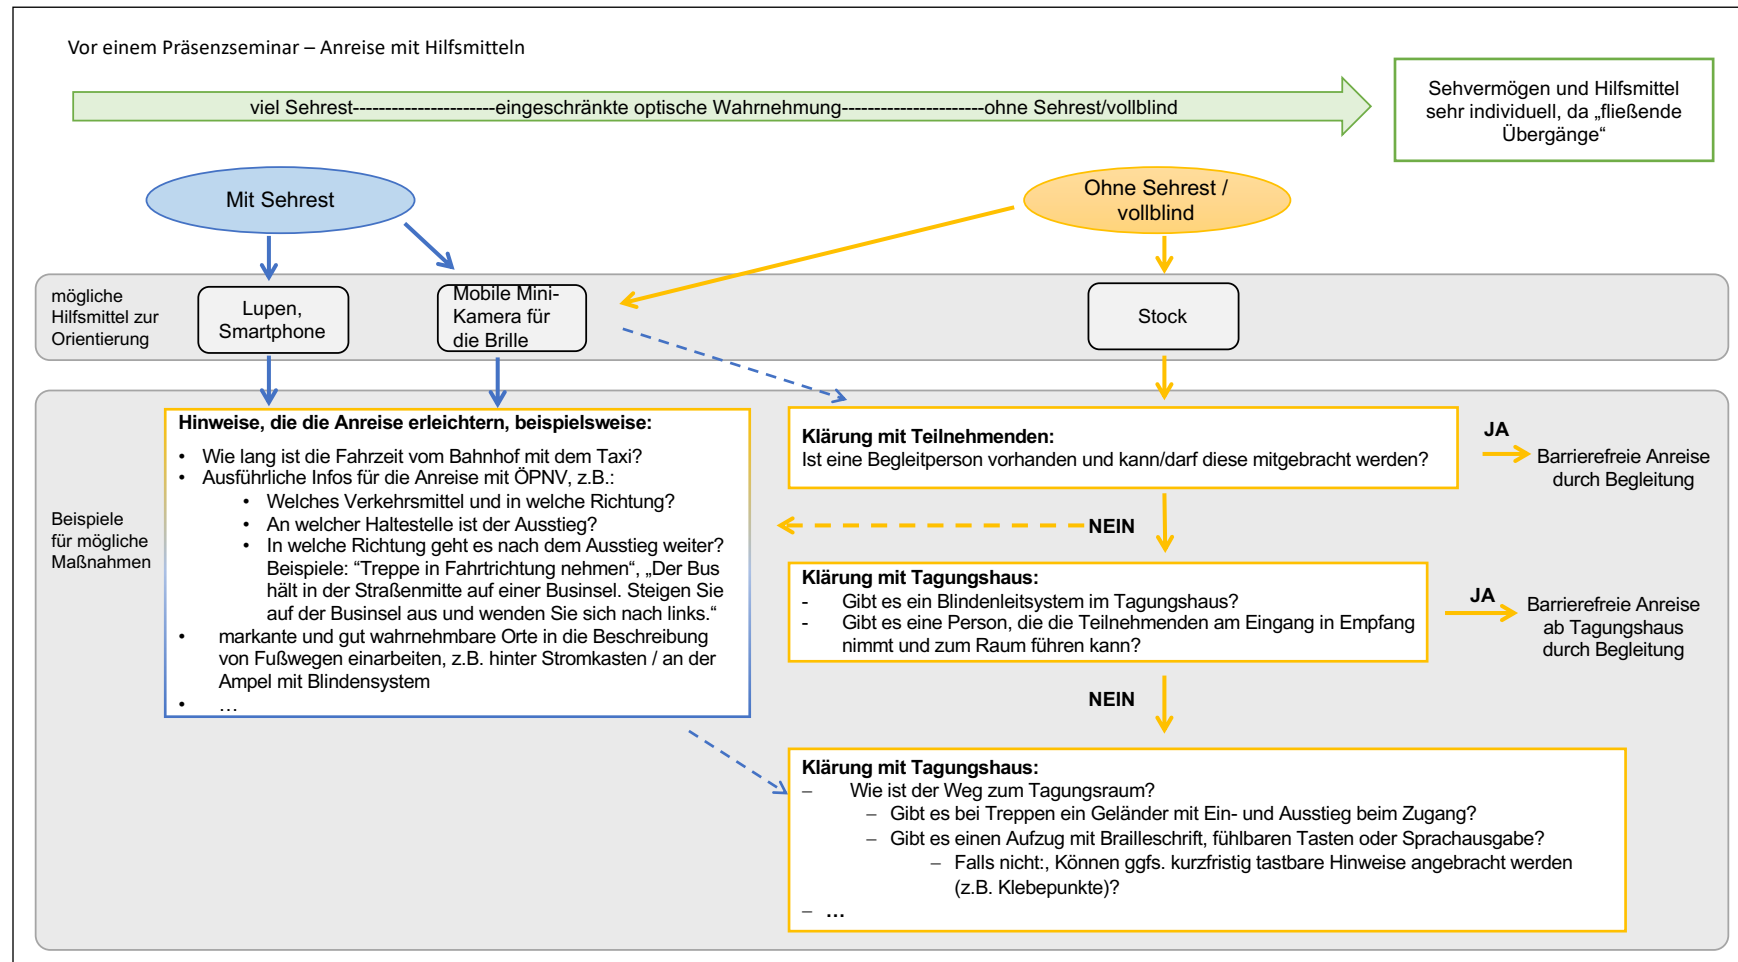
Vor einem Präsenzseminar – Anreise mit Hilfsmitteln

viel Sehrest---------------------eingeschränkte optische Wahrnehmung---------------------ohne Sehrest/vollblind

Sehvermögen und Hilfsmittel sehr individuell, da „fließende Übergänge“

Mit Sehrest

Ohne Sehrest / vollblind

mögliche Hilfsmittel zur Orientierung

Lupen, Smartphone

Mobile Mini-Kamera für die Brille

Stock

Beispiele für mögliche Maßnahmen

**Hinweise, die die Anreise erleichtern, beispielsweise:**
- Wie lang ist die Fahrzeit vom Bahnhof mit dem Taxi?
- Ausführliche Infos für die Anreise mit ÖPNV, z.B.:
  - Welches Verkehrsmittel und in welche Richtung?
  - An welcher Haltestelle ist der Ausstieg?
  - In welche Richtung geht es nach dem Ausstieg weiter? Beispiele: “Treppe in Fahrtrichtung nehmen“, „Der Bus hält in der Straßenmitte auf einer Businsel. Steigen Sie auf der Businsel aus und wenden Sie sich nach links.“
- markante und gut wahrnehmbare Orte in die Beschreibung von Fußwegen einarbeiten, z.B. hinter Stromkasten / an der Ampel mit Blindensystem
- …

**Klärung mit Teilnehmenden:**
Ist eine Begleitperson vorhanden und kann/darf diese mitgebracht werden?

JA

Barrierefreie Anreise durch Begleitung

NEIN

**Klärung mit Tagungshaus:**
- Gibt es ein Blindenleitsystem im Tagungshaus?
- Gibt es eine Person, die die Teilnehmenden am Eingang in Empfang nimmt und zum Raum führen kann?

JA

Barrierefreie Anreise ab Tagungshaus durch Begleitung

NEIN

**Klärung mit Tagungshaus:**
– Wie ist der Weg zum Tagungsraum?
  – Gibt es bei Treppen ein Geländer mit Ein- und Ausstieg beim Zugang?
  – Gibt es einen Aufzug mit Brailleschrift, fühlbaren Tasten oder Sprachausgabe?
    – Falls nicht:, Können ggfs. kurzfristig tastbare Hinweise angebracht werden (z.B. Klebepunkte)?
– …